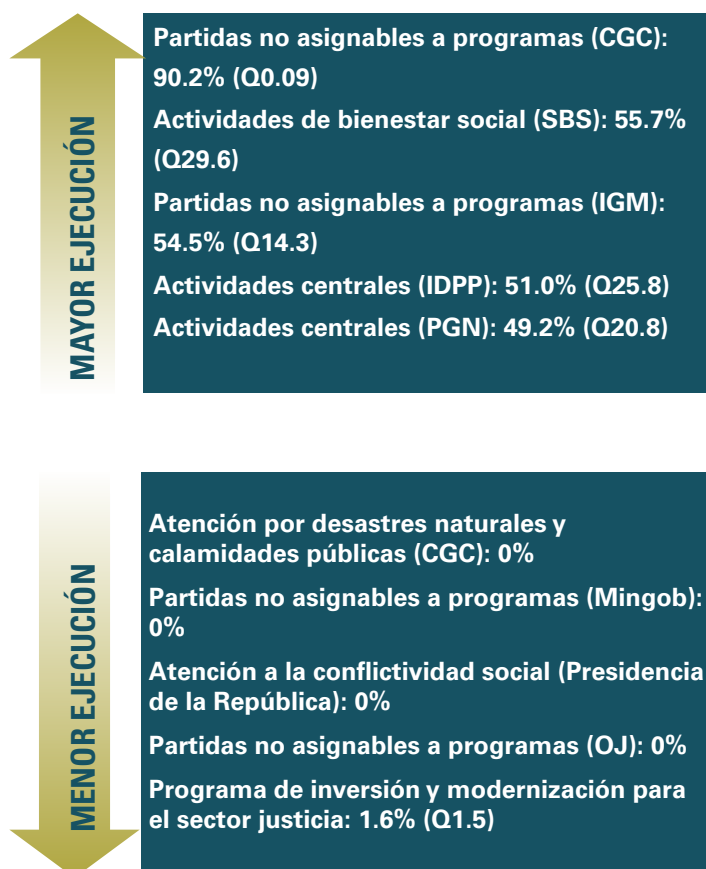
MAYOR EJECUCIÓN

Partidas no asignables a programas (CGC): 90.2% (Q0.09)

Actividades de bienestar social (SBS): 55.7% (Q29.6)

Partidas no asignables a programas (IGM): 54.5% (Q14.3)

Actividades centrales (IDPP): 51.0% (Q25.8)

Actividades centrales (PGN): 49.2% (Q20.8)

MENOR EJECUCIÓN

Atención por desastres naturales y calamidades públicas (CGC): 0%

Partidas no asignables a programas (Mingob): 0%

Atención a la conflictividad social (Presidencia de la República): 0%

Partidas no asignables a programas (OJ): 0%

Programa de inversión y modernización para el sector justicia: 1.6% (Q1.5)